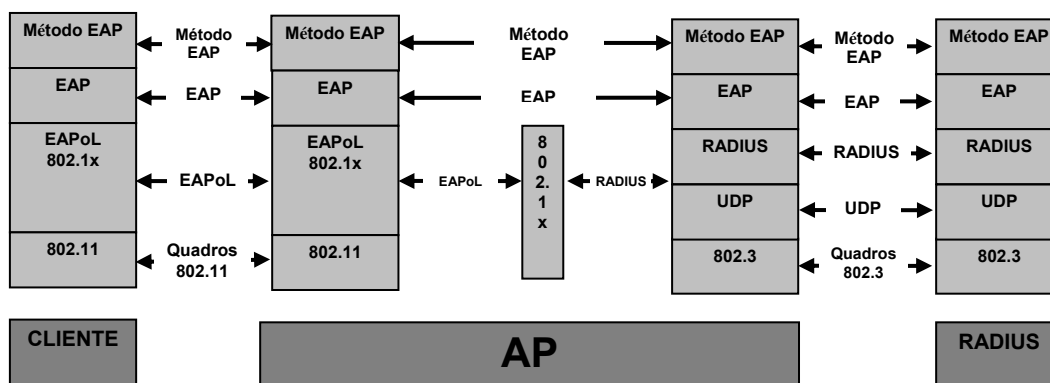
Método EAP
EAP
EAPoL 802.1x
802.11

Método EAP
EAP
EAPoL
Quadros 802.11

Método EAP
EAP
EAPoL 802.1x
802.11

Método EAP
EAP
EAPoL
8 0 2. 1 x
RADIUS

Método EAP
EAP
RADIUS
UDP
802.3

Método EAP
EAP
RADIUS
UDP
Quadros 802.3

Método EAP
EAP
RADIUS
UDP
802.3

CLIENTE

AP

RADIUS